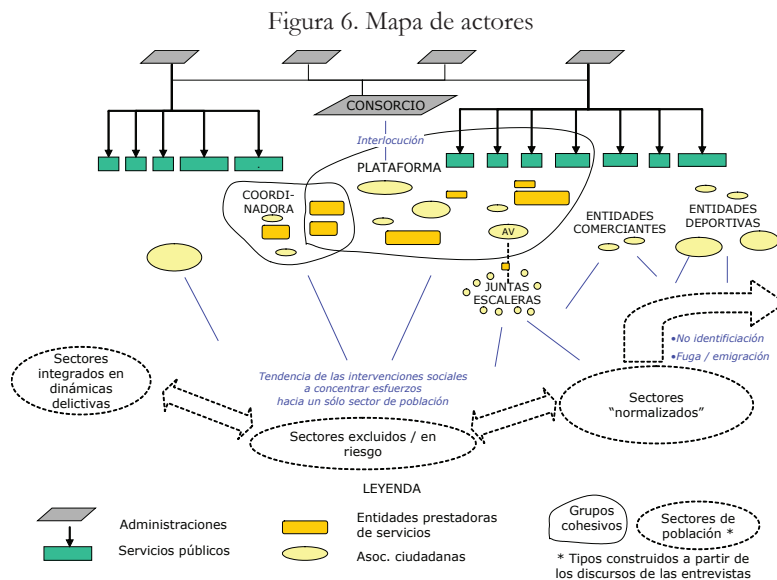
Figura 6. Mapa de actores

CONSORCIO

Interlocución

PLATAFORMA

COORDINADORA

AV

ENTIDADES COMERCIANTES

ENTIDADES DEPORTIVAS

JUNTAS ESCALERAS

•No identificiación
•Fuga / emigración

Sectores integrados en dinámicas delictivas

Tendencia de las intervenciones sociales a concentrar esfuerzos hacia un sólo sector de población

Sectores "normalizados"

Sectores excluidos / en riesgo

LEYENDA

Administraciones

Servicios públicos

Entidades prestadoras de servicios

Asoc. ciudadanas

Grupos cohesivos

Sectores de población *

* Tipos construidos a partir de los discursos de las entrevistas